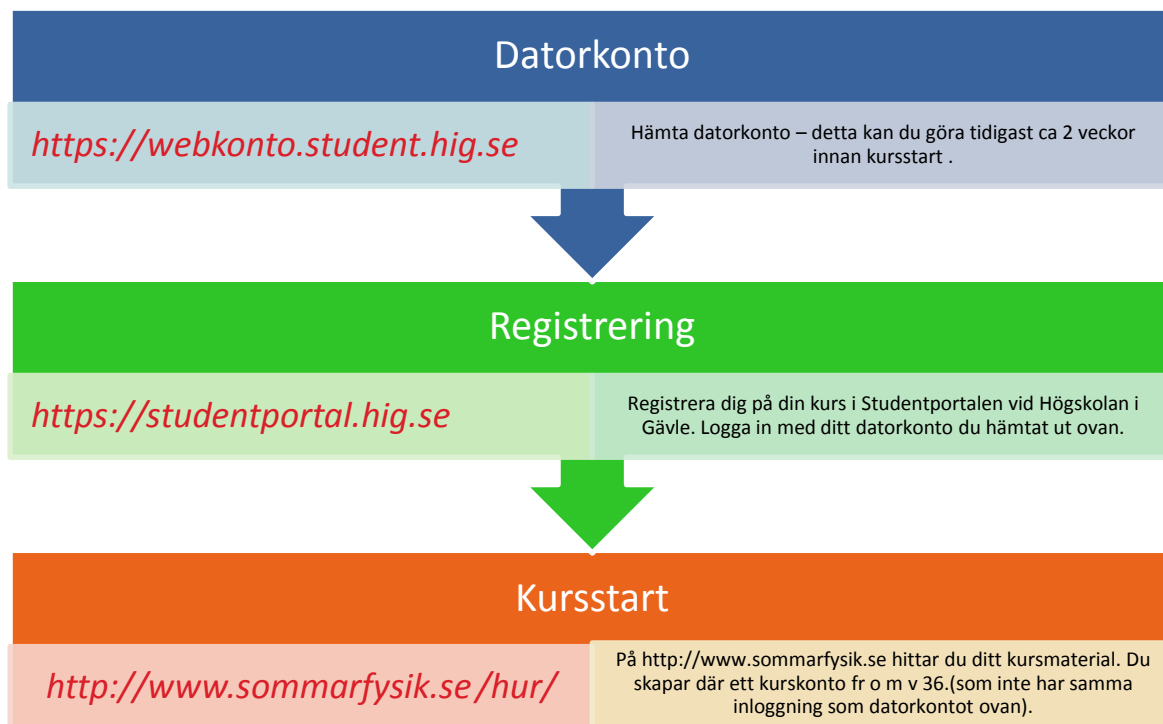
Datorkonto

https://webkonto.student.hig.se

Hämta datorkonto – detta kan du göra tidigast ca 2 veckor innan kursstart .

Registrering

https://studentportal.hig.se

Registrera dig på din kurs i Studentportalen vid Högskolan i Gävle. Logga in med ditt datorkonto du hämtat ut ovan.

Kursstart

http://www.sommarfysik.se/hur/

På http://www.sommarfysik.se hittar du ditt kursmaterial. Du skapar där ett kurskonto fr o m v 36.(som inte har samma inloggning som datorkontot ovan).